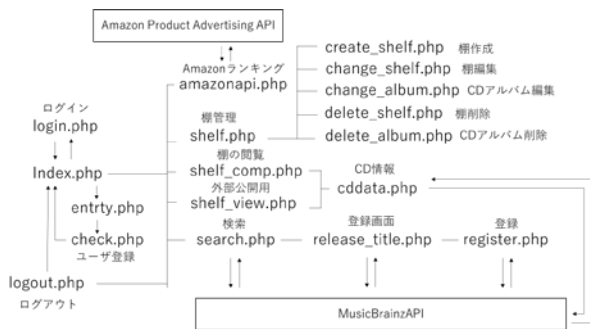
Amazon Product Advertising API

Amazonランキング
amazonapi.php

create_shelf.php 棚作成
change_shelf.php 棚編集
change_album.php CDアルバム編集
delete_shelf.php 棚削除
delete_album.php CDアルバム削除

ログイン
login.php

棚管理
shelf.php

Index.php

棚の閲覧
shelf_comp.php
外部公開用
shelf_view.php

CD情報
cddata.php

entrty.php

check.php
ユーザ登録

検索
search.php

登録画面
release_title.php

登録
register.php

logout.php
ログアウト

MusicBrainzAPI